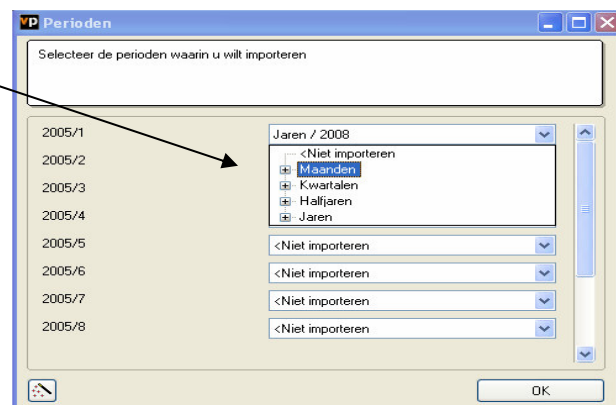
VP Perioden

Selecteer de perioden waarin u wilt importeren

2005/1
Jaren / 2008
<Niet importeren
Maanden
Kwartalen
Halfjaren
Jaren
2005/2
2005/3
2005/4
2005/5
<Niet importeren
2005/6
<Niet importeren
2005/7
<Niet importeren
2005/8
<Niet importeren

OK